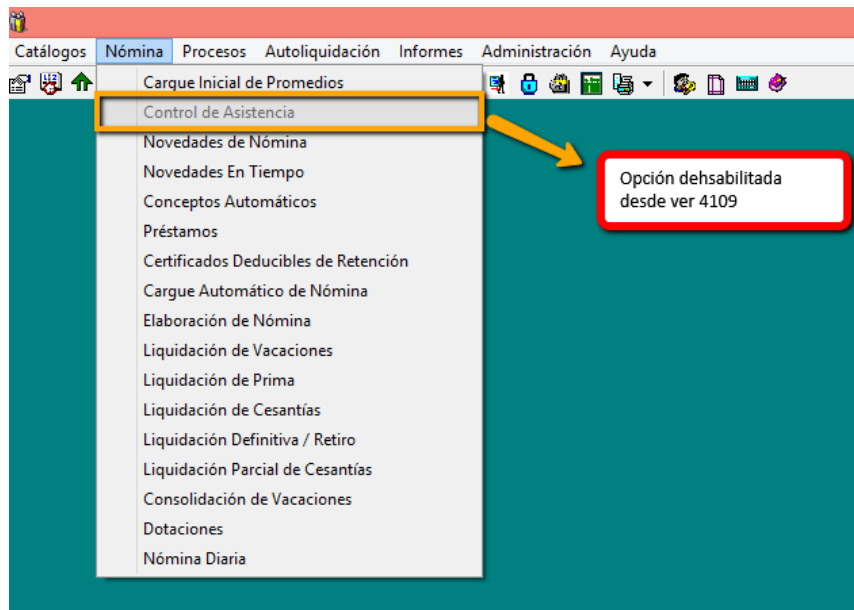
Catálogos Nómina Procesos Autoliquidación Informes Administración Ayuda

Cargue Inicial de Promedios
Control de Asistencia
Novedades de Nómina
Novedades En Tiempo
Conceptos Automáticos
Préstamos
Certificados Deducibles de Retención
Cargue Automático de Nómina
Elaboración de Nómina
Liquidación de Vacaciones
Liquidación de Prima
Liquidación de Cesantías
Liquidación Definitiva / Retiro
Liquidación Parcial de Cesantías
Consolidación de Vacaciones
Dotaciones
Nómina Diaria

Opción dehsabilitada desde ver 4109